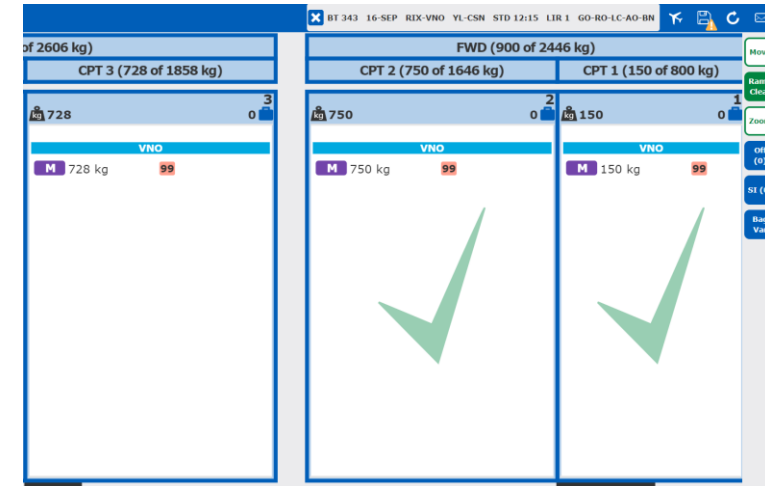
BT 343 16-SEP RIX-VNO YL-CSN STD 12:15 LIR 1 GO-RO-LC-AO-BN

of 2606 kg)

CPT 3 (728 of 1858 kg)

3

kg 728

0

VNO

M 728 kg 99

FWD (900 of 2446 kg)

CPT 2 (750 of 1646 kg)

2

kg 750

0

VNO

M 750 kg 99

CPT 1 (150 of 800 kg)

1

kg 150

0

VNO

M 150 kg 99

Mov

Ram Clea

Zoo

Off (0)

SI (

Ba Va